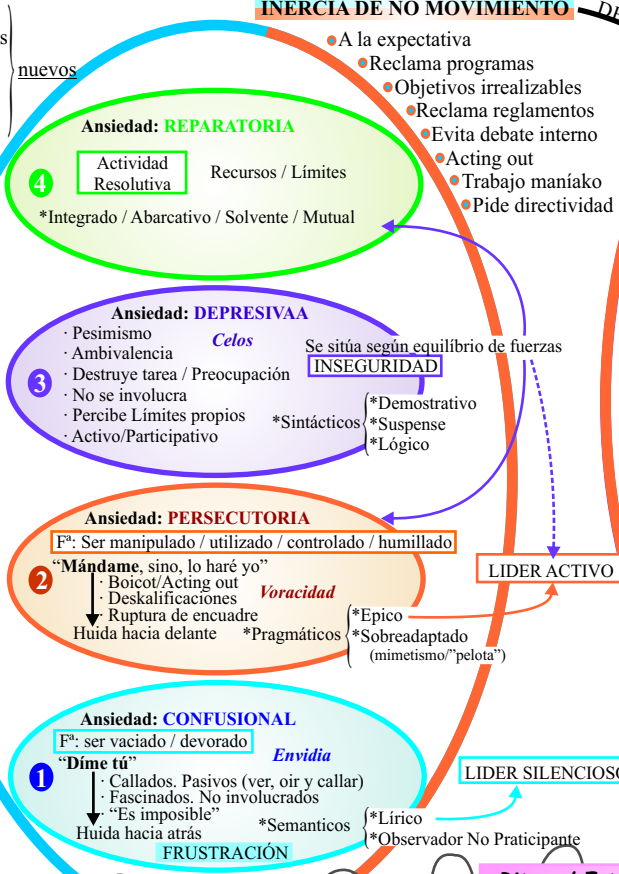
s

nuevos

INERCIA DE NO MOVIMIENTO

A la expectativa
Reclama programas
Objetivos irrealizables
Reclama reglamentos
Evita debate interno
Acting out
Trabajo maníako
Pide directividad

Ansiedad: REPARATORIA

4

Actividad Resolutiva

Recursos / Límites

*Integrado / Abarcativo / Solvente / Mutual

Ansiedad: DEPRESIVAA

3

· Pesimismo
· Ambivalencia
· Destruye tarea / Preocupación
· No se involucra
· Percibe Límites propios
· Activo/Participativo

Celos

Se sitúa según equilíbrio de fuerzas

INSEGURIDAD

*Sintácticos

*Demostrativo
*Suspense
*Lógico

Ansiedad: PERSECUTORIA

Fª: Ser manipulado / utilizado / controlado / humillado

2

"Mándame, sino, lo haré yo"
· Boicot/Acting out
· Deskalificaciones
· Ruptura de encuadre
Huida hacia delante

Voracidad

*Pragmáticos

*Epico
*Sobreadaptado
(mimetismo/"pelota")

LIDER ACTIVO

Ansiedad: CONFUSIONAL

Fª: ser vaciado / devorado

Envidia

1

"Díme tú"
· Callados. Pasivos (ver, oir y callar)
· Fascinados. No involucrados
· "Es imposible"
Huida hacia atrás

*Semanticos

*Lírico
*Observador No Praticipante

FRUSTRACIÓN

LIDER SILENCIOSO